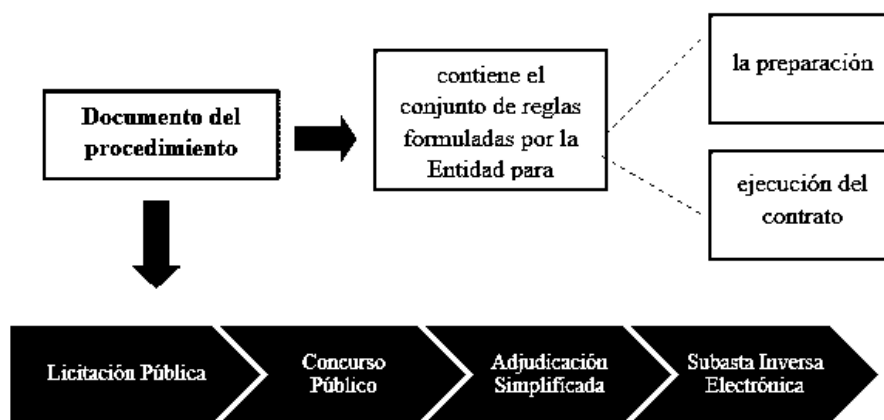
Documento del procedimiento

contiene el conjunto de reglas formuladas por la Entidad para

la preparación

ejecución del contrato

Licitación Pública

Concurso Público

Adjudicación Simplificada

Subasta Inversa Electrónica